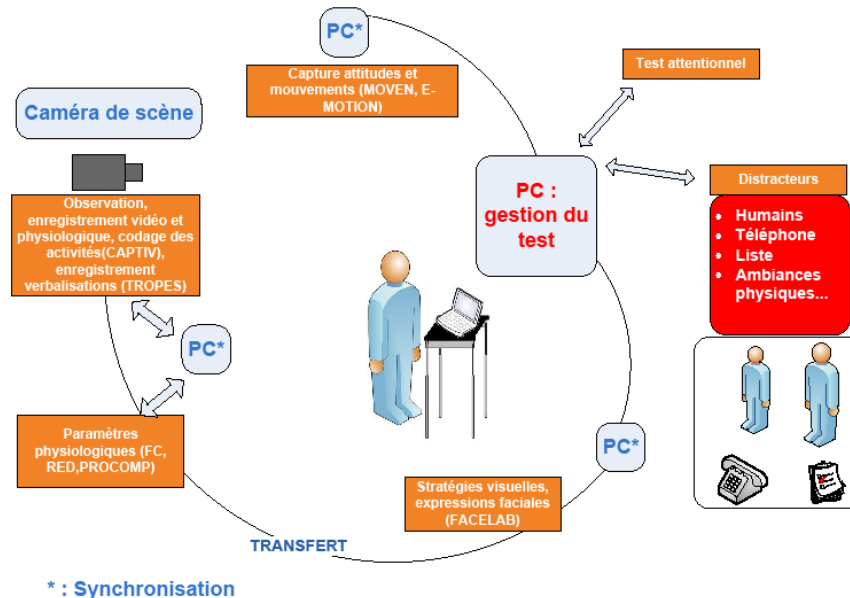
PC*

Capture attitudes et mouvements (MOVEN, E-MOTION)

Test attentionnel

Caméra de scène

PC : gestion du test

Distracteurs

- Humains
- Téléphone
- Liste
- Ambiances physiques...

Observation, enregistrement vidéo et physiologique, codage des activités(CAPTIV), enregistrement verbalisations (TROPES)

PC*

Paramètres physiologiques (FC, RED,PROCOMP)

PC*

Stratégies visuelles, expressions faciales (FACELAB)

TRANSFERT

* : Synchronisation